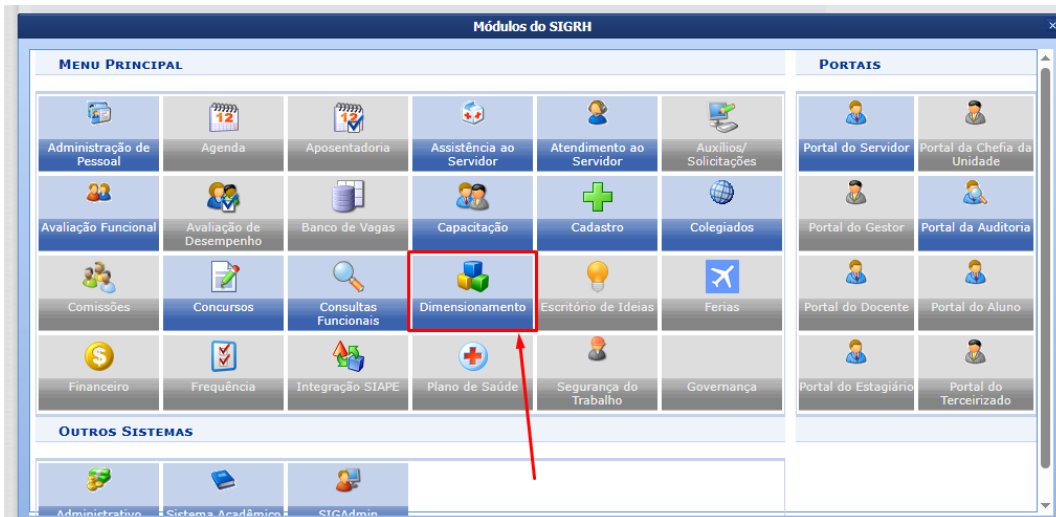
Módulos do SIGRH

Menu Principal

12

Administração de Pessoal
Agenda
Aposentadoria
Assistência ao Servidor
Atendimento ao Servidor
Auxílios/ Solicitações
Avaliação Funcional
Avaliação de Desempenho
Banco de Vagas
Capacitação
Cadastro
Colegiados
Comissões
Concursos
Consultas Funcionais
Dimensionamento
Escritório de Ideias
Ferias
Financeiro
Frequência
Integração SIAPE
Plano de Saúde
Segurança do Trabalho
Governança

Outros Sistemas

Administrativo
Sistema Acadêmico
SIGAdmin

Portais

Portal do Servidor
Portal da Chefia da Unidade
Portal do Gestor
Portal da Auditoria
Portal do Docente
Portal do Aluno
Portal do Estagiário
Portal do Terceirizado